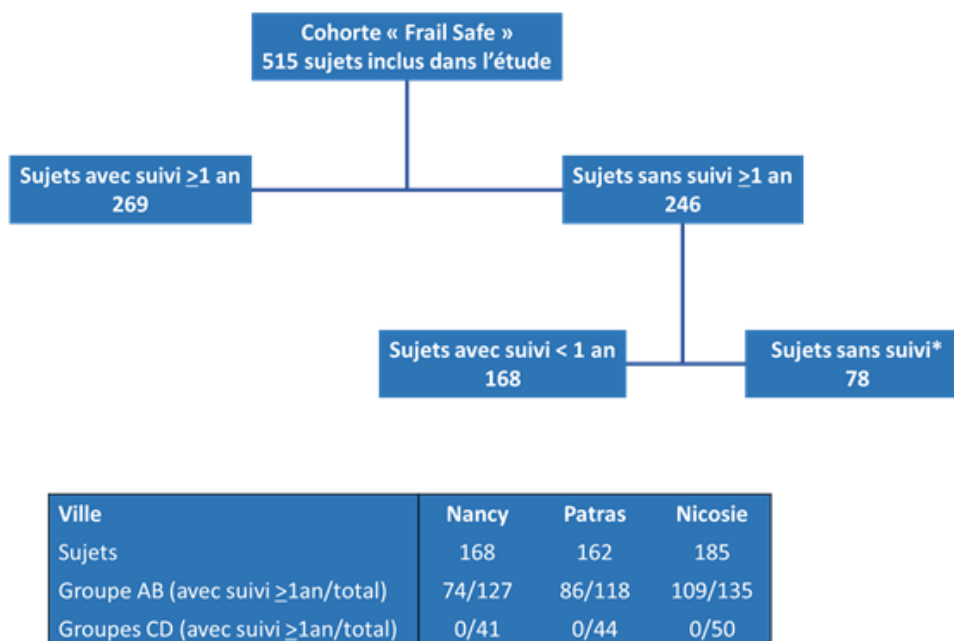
Cohorte « Frail Safe »
515 sujets inclus dans l'étude

Sujets avec suivi $\geq$1 an
269

Sujets sans suivi $\geq$1 an
246

Sujets avec suivi < 1 an
168

Sujets sans suivi*
78

| Ville | Nancy | Patras | Nicosie |
|---|---|---|---|
| Sujets | 168 | 162 | 185 |
| Groupe AB (avec suivi $\geq$1an/total) | 74/127 | 86/118 | 109/135 |
| Groupes CD (avec suivi $\geq$1an/total) | 0/41 | 0/44 | 0/50 |